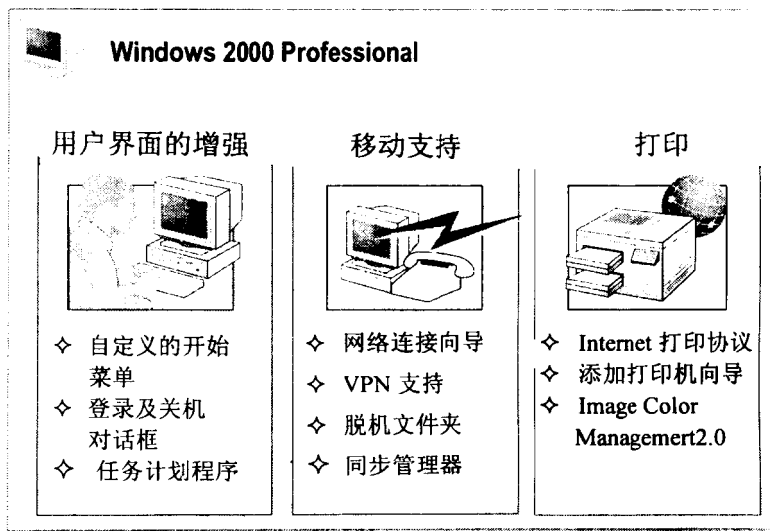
Windows 2000 Professional

用户界面的增强

✧ 自定义的开始菜单
✧ 登录及关机对话框
✧ 任务计划程序

移动支持

✧ 网络连接向导
✧ VPN 支持
✧ 脱机文件夹
✧ 同步管理器

打印

✧ Internet 打印协议
✧ 添加打印机向导
✧ Image Color Managemert2.0